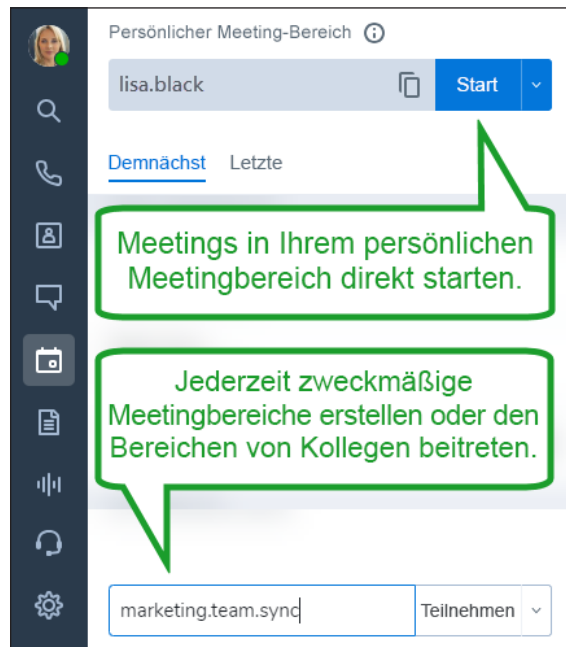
Persönlicher Meeting-Bereich

lisa.black

Start

Demnächst Letzte

Meetings in Ihrem persönlichen Meetingbereich direkt starten.

Jederzeit zweckmäßige Meetingbereiche erstellen oder den Bereichen von Kollegen beitreten.

marketing.team.sync

Teilnehmen